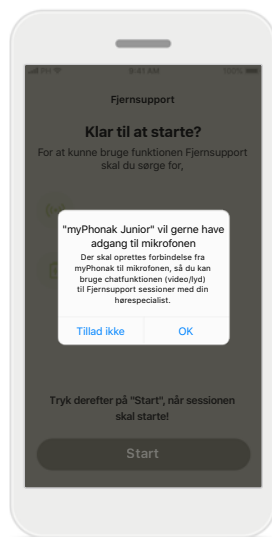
9:41 AM

Fjernsupport

Klar til at starte?

For at kunne bruge funktionen Fjernsupport skal du sørge for,

"myPhonak Junior" vil gerne have adgang til mikrofonen

Der skal oprettes forbindelse fra myPhonak til mikrofonen, så du kan bruge chatfunktionen (video/lyd) til Fjernsupport sessioner med din hørespecialist.

Tillad ikke

OK

Tryk derefter på "Start", når sessionen skal starte!

Start